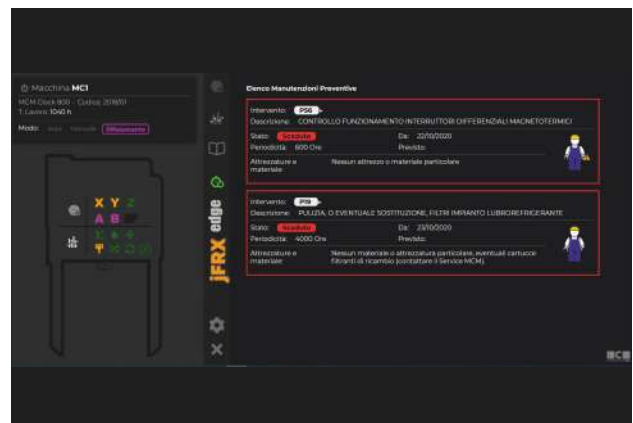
Macchina MC1
MCM Clock 800 - Codice 201801
T. Lavoro 1040 h

Modo: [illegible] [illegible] Manutenzione

X Y Z
A B

jFRX edge

Elenco Manutenzioni Preventive

Intervento: PS6
Descrizione: CONTROLLO FUNZIONAMENTO INTERRUTTORI DIFFERENZIALI MAGNETOTERMICI
Stato: Scaduto
Da: 22/10/2020
Periodicità: 600 Ore
Previsto:
Attrezzature e materiale: Nessun attrezzo o materiale particolare

Intervento: P18
Descrizione: PULIZIA, O EVENTUALE SOSTITUZIONE, FILTRI IMPIANTO LUBROREFRIGERANTE
Stato: Scaduto
Da: 23/10/2020
Periodicità: 4000 Ore
Previsto:
Attrezzature e materiale: Nessun materiale o attrezzatura particolare, eventuali cartucce filtranti di ricambio (contattare il Service MCM).

MCM